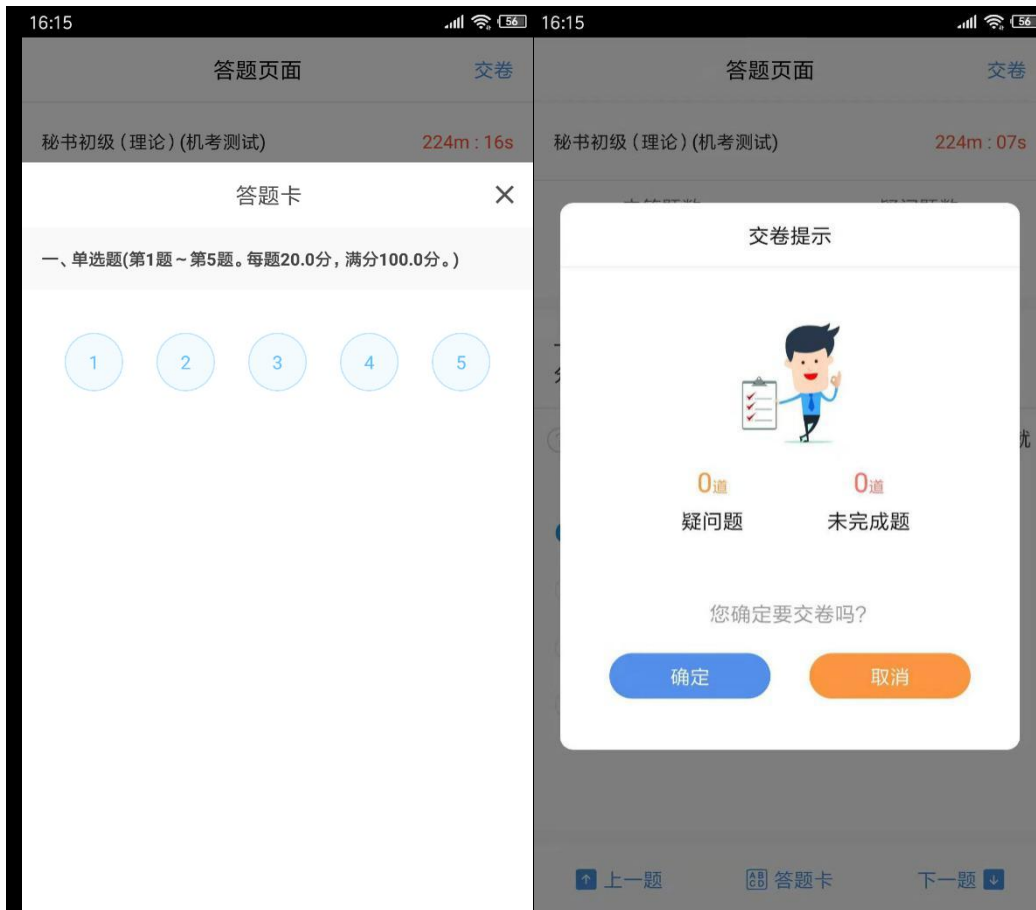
16:15

56

答题页面

交卷

秘书初级 (理论) (机考测试)

224m : 16s

答题卡

×

一、单选题(第1题~第5题。每题20.0分，满分100.0分。)

1 2 3 4 5

16:15

56

答题页面

交卷

秘书初级 (理论) (机考测试)

224m : 07s

交卷提示

0道
疑问题

0道
未完成题

您确定要交卷吗?

确定

取消

上一题

答题卡

下一题